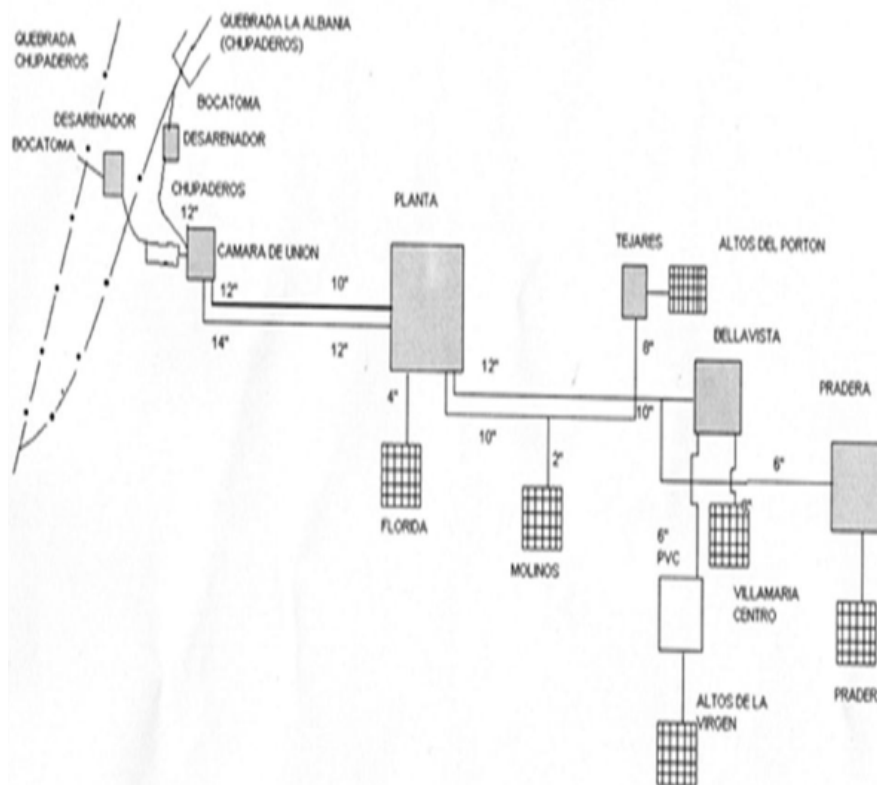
QUEBRADA CHUPADEROS

QUEBRADA LA ALBANIA (CHUPADEROS)

BOCATOMA

DESARENADOR

DESARENADOR

BOCATOMA

CHUPADEROS

12"

CAMARA DE UNION

PLANTA

10"

12"

14"

12"

TEJARES

ALTOS DEL PORTON

8"

BELLAVISTA

12"

4"

10"

10"

PRADERA

2"

6"

8"

FLORIDA

MOLINOS

6"
PVC

VILLAMARIA CENTRO

ALTOS DE LA VIRGEN

PRADER